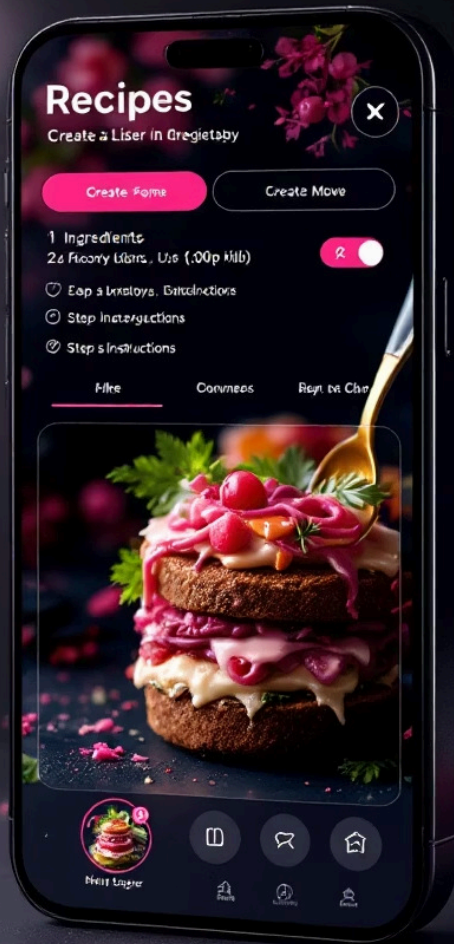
Recipes
Create a Liser in Gregietaby

Create Fome
Create Move

1 Ingredients
24 Fuoory Elans, Uis (:00p Mib)

R

Eap s Lrostoys, Entrainctions
Step instergections
Step s Instructions

Mke
Conmeas
Rayn ra Cha

Fhsti Lugger

Bosts
Sueeny
Senu